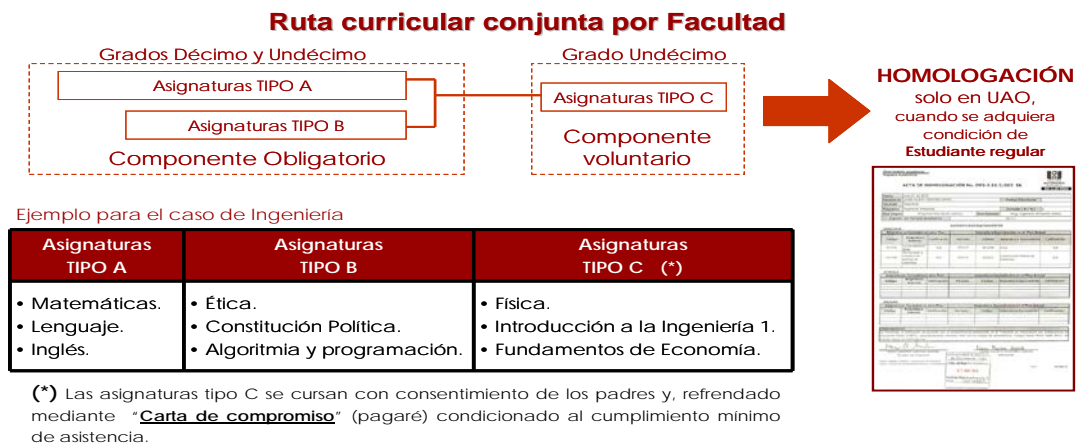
Ruta curricular conjunta por Facultad

Grados Décimo y Undécimo

Asignaturas TIPO A

Asignaturas TIPO B

Componente Obligatorio

Grado Undécimo

Asignaturas TIPO C

Componente voluntario

HOMOLOGACIÓN solo en UAO, cuando se adquiera condición de Estudiante regular

ACTA DE HOMOLOGACIÓN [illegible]

Ejemplo para el caso de Ingeniería

| Asignaturas TIPO A | Asignaturas TIPO B | Asignaturas TIPO C (*) |
|---|---|---|
| • Matemáticas. • Lenguaje. • Inglés. | • Ética. • Constitución Política. • Algoritmia y programación. | • Física. • Introducción a la Ingeniería 1. • Fundamentos de Economía. |

(*) Las asignaturas tipo C se cursan con consentimiento de los padres y, refrendado mediante "Carta de compromiso" (pagaré) condicionado al cumplimiento mínimo de asistencia.